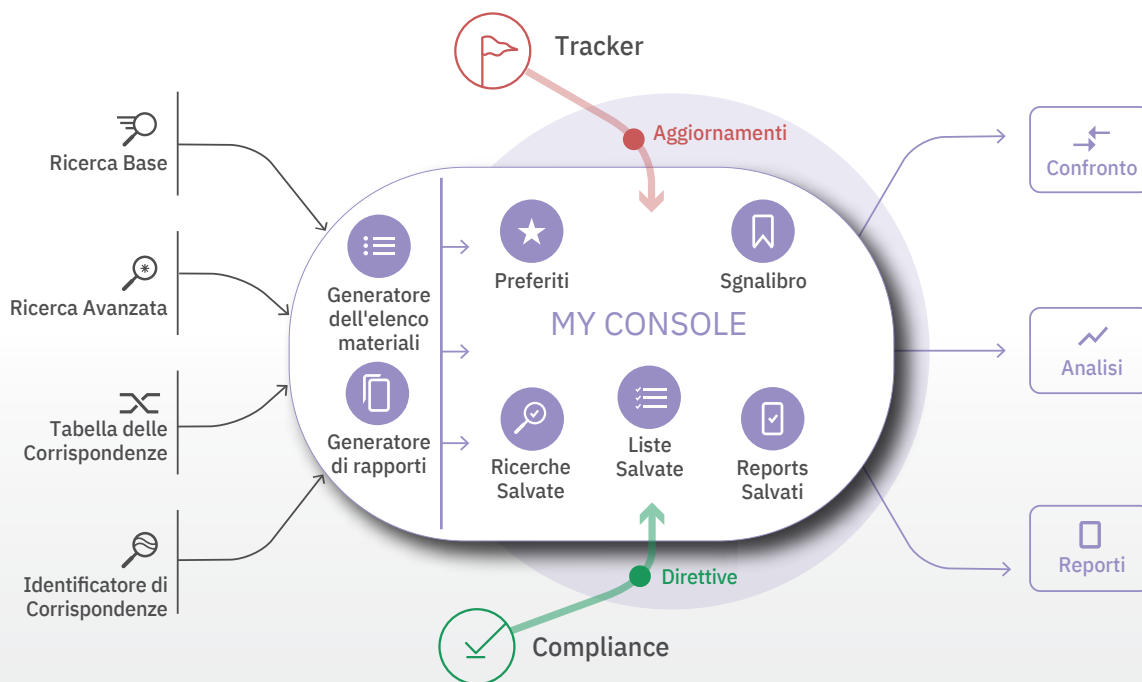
Tracker

Aggiornamenti

Ricerca Base

Ricerca Avanzata

Tabella delle Corrispondenze

Identificatore di Corrispondenze

Generatore dell'elenco materiali

Generatore di rapporti

Preferiti

Sgnalibro

MY CONSOLE

Ricerche Salvate

Liste Salvate

Reports Salvati

Direttive

Compliance

Confronto

Analisi

Reporti